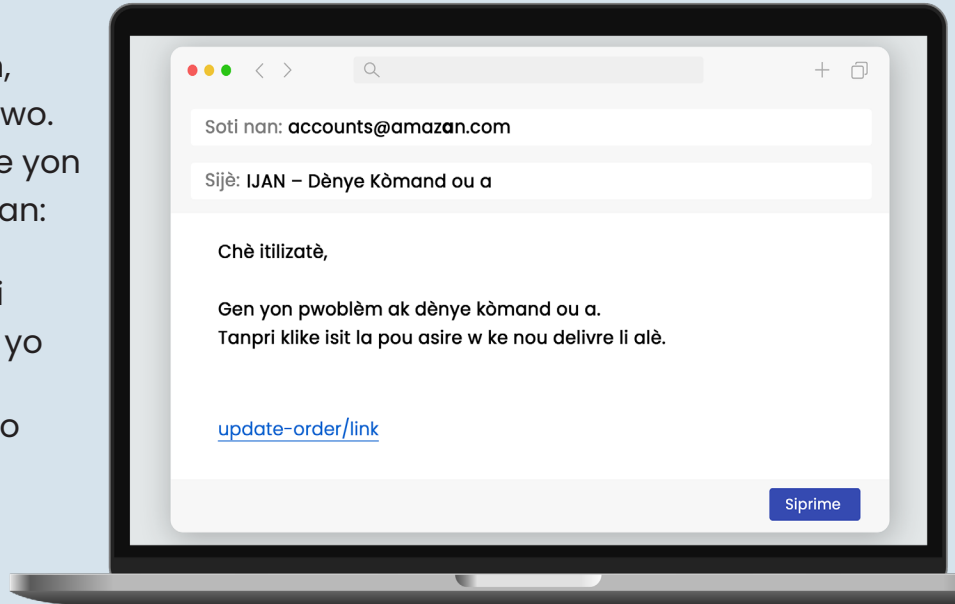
n,
wo.
e yon
an:

i
yo

o

Soti nan: accounts@amazan.com

Sijè: IJAN – Dènye Kòmand ou a

Chè itilizatè,

Gen yon pwoblèm ak dènye kòmand ou a.
Tanpri klike isit la pou asire w ke nou delivre li alè.

update-order/link

Siprime